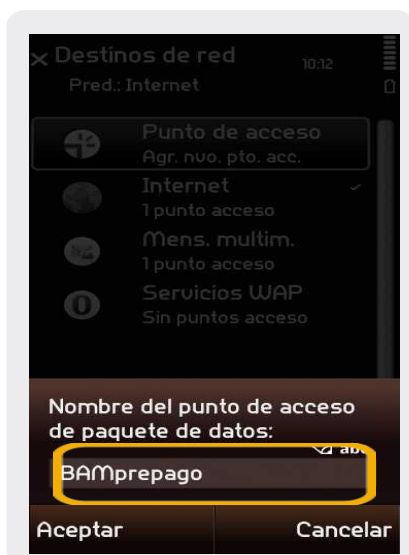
Destinos de red
10:12
Pred.: Internet

Punto de acceso
Agr. nvo. pto. acc.

Internet
1 punto acceso

Mens. multim.
1 punto acceso

Servicios WAP
Sin puntos acceso

Nombre del punto de acceso de paquete de datos:

ab

BAMprepago

Aceptar
Cancelar